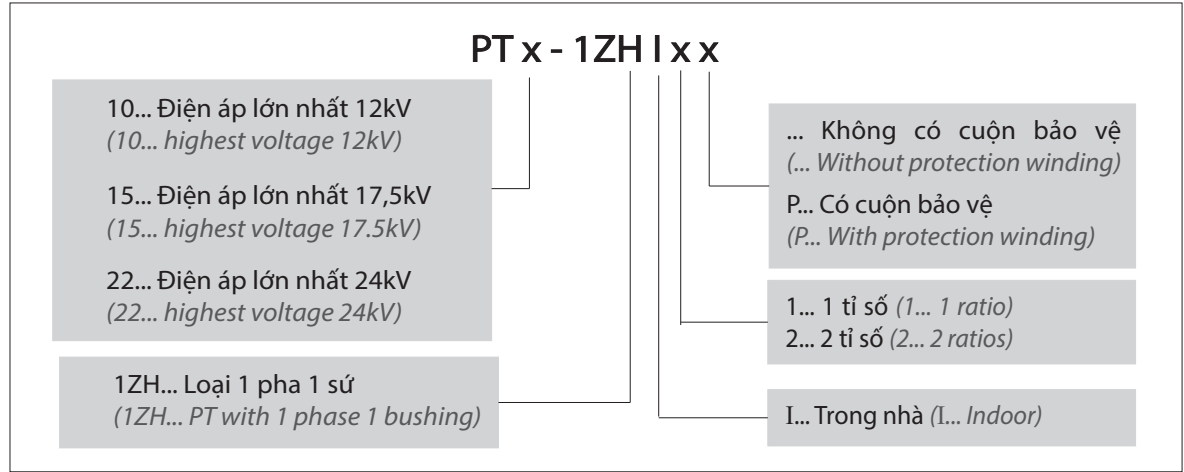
PT x - 1ZH I x x

10... Điện áp lớn nhất 12kV
(10... highest voltage 12kV)

15... Điện áp lớn nhất 17,5kV
(15... highest voltage 17.5kV)

22... Điện áp lớn nhất 24kV
(22... highest voltage 24kV)

1ZH... Loại 1 pha 1 sứ
(1ZH... PT with 1 phase 1 bushing)

... Không có cuộn bảo vệ
(... Without protection winding)

P... Có cuộn bảo vệ
(P... With protection winding)

1... 1 tỉ số (1... 1 ratio)
2... 2 tỉ số (2... 2 ratios)

I... Trong nhà (I... Indoor)